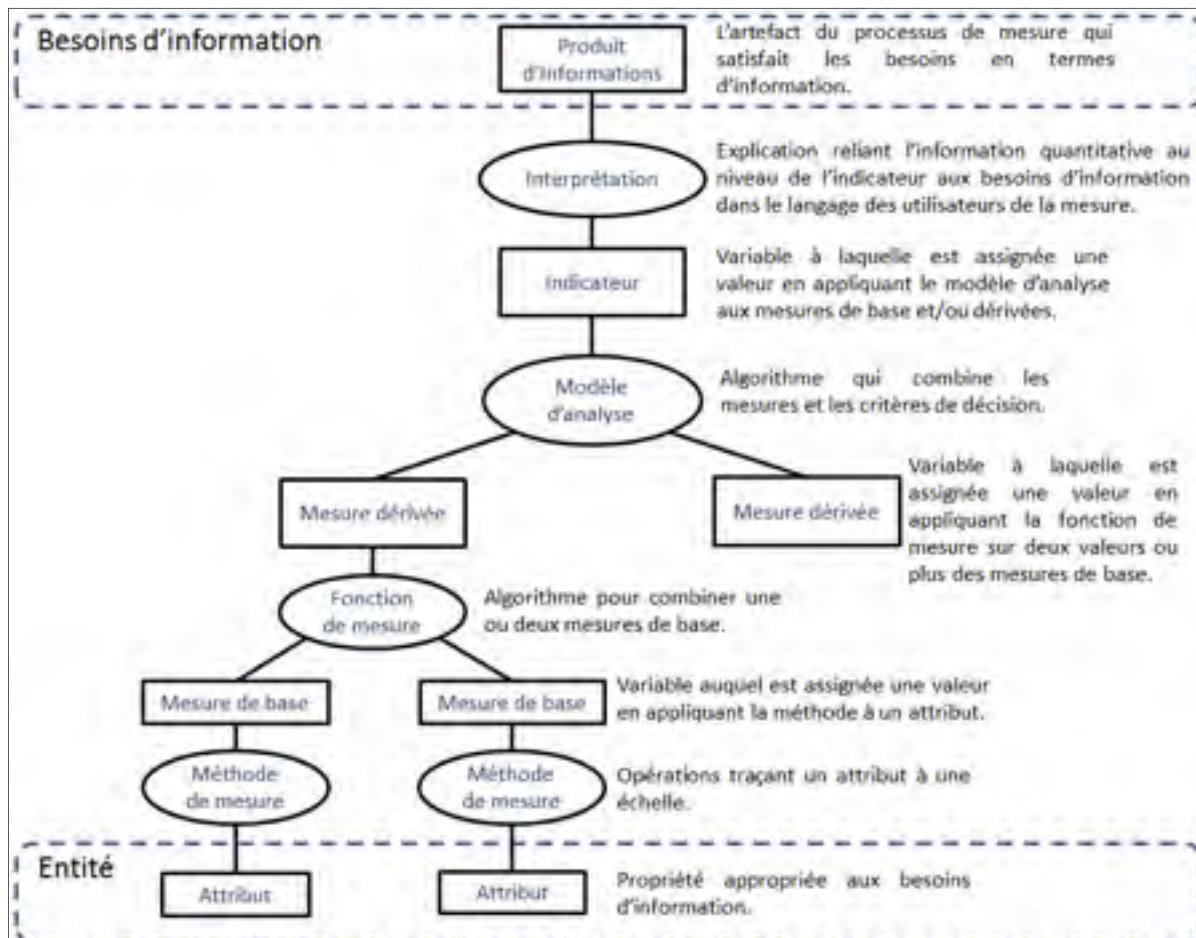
Besoins d'information

Produit d'Informations

L'artefact du processus de mesure qui satisfait les besoins en termes d'information.

Interprétation

Explication reliant l'information quantitative au niveau de l'indicateur aux besoins d'information dans le langage des utilisateurs de la mesure.

Indicateur

Variable à laquelle est assignée une valeur en appliquant le modèle d'analyse aux mesures de base et/ou dérivées.

Modèle d'analyse

Algorithme qui combine les mesures et les critères de décision.

Mesure dérivée

Mesure dérivée

Variable à laquelle est assignée une valeur en appliquant la fonction de mesure sur deux valeurs ou plus des mesures de base.

Fonction de mesure

Algorithme pour combiner une ou deux mesures de base.

Mesure de base

Mesure de base

Variable auquel est assignée une valeur en appliquant la méthode à un attribut.

Méthode de mesure

Méthode de mesure

Opérations traçant un attribut à une échelle.

Entité

Attribut

Attribut

Propriété appropriée aux besoins d'information.